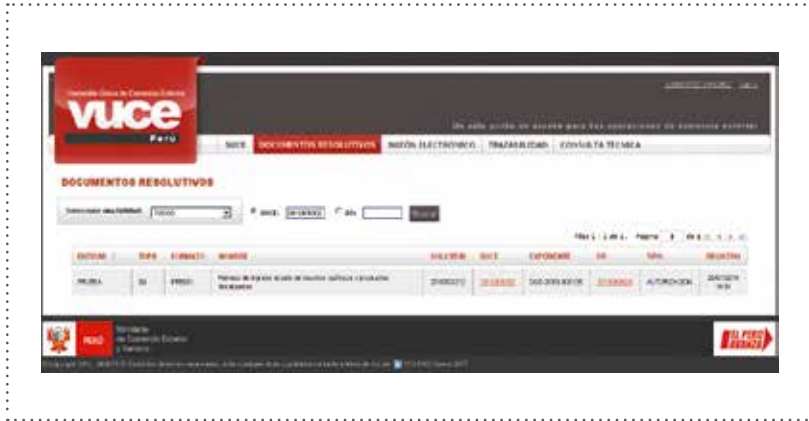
Ventanilla Única de Comercio Exterior
vuce
Perú

Un sólo punto de acceso para las operaciones de comercio exterior

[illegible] | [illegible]

SUCE | DOCUMENTOS RESOLUTIVOS | BUZÓN ELECTRÓNICO | TRAZABILIDAD | CONSULTA TÉCNICA

DOCUMENTOS RESOLUTIVOS

Seleccione una Entidad: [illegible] ● SUCE: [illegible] ○ DR: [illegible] Buscar

Filas 1 - 1 de 1. Página 1 de 1

| ENTIDAD | TUPA | FORMATO | NOMBRE | SOLICITUD | SUCE | EXPEDIENTE | DR | TIPO | REGISTRO |
|---|---|---|---|---|---|---|---|---|---|
| PRUEBA | 50 | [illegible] | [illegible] | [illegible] | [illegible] | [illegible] | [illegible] | AUTORIZACIÓN | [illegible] |

PERÚ Ministerio de Comercio Exterior y Turismo

EL PERÚ AVANZA

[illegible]